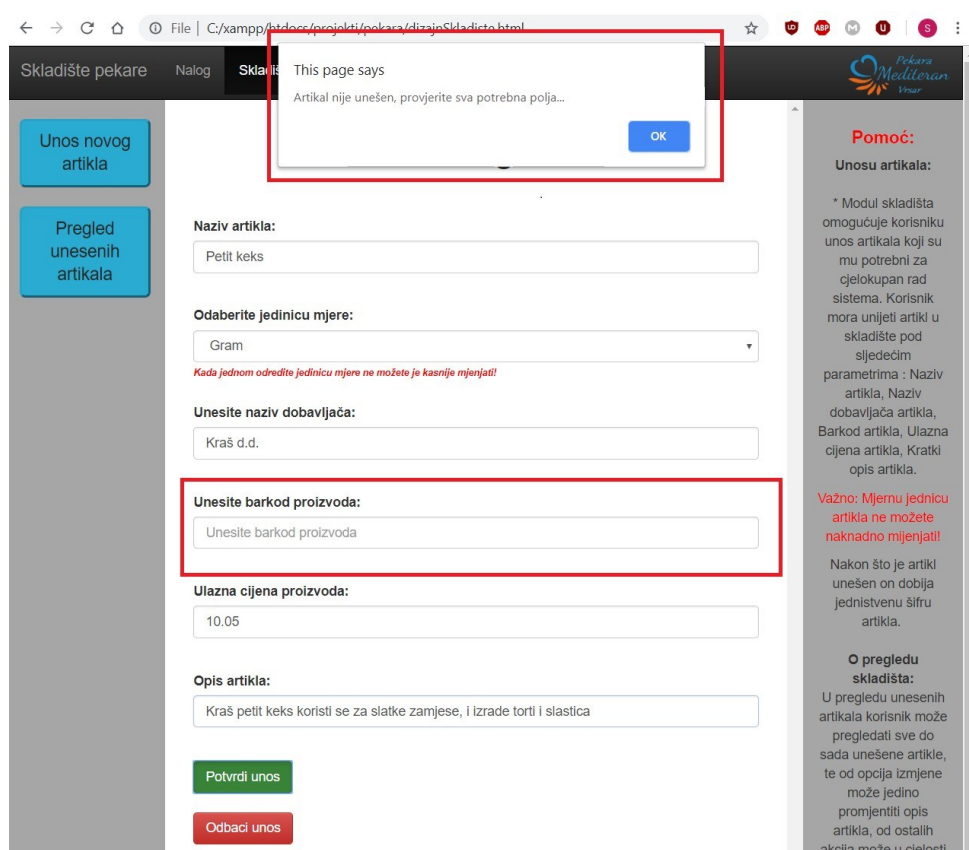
File | C:/xampp/htdocs/projekti/pekara/dizajnSkladiste.html

Skladište pekare Nalog Skla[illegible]

This page says

Artikal nije unešen, provjerite sva potrebna polja...

OK

Pekara Mediteran Vrsar

Unos novog artikla

Pregled unesenih artikala

Naziv artikla:

Petit keks

Odaberite jedinicu mjere:

Gram

Kada jednom odredite jedinicu mjere ne možete je kasnije mjenjati!

Unesite naziv dobavljača:

Kraš d.d.

Unesite barkod proizvoda:

Unesite barkod proizvoda

Ulazna cijena proizvoda:

10.05

Opis artikla:

Kraš petit keks koristi se za slatke zamjese, i izrade torti i slastica

Potvrdi unos

Odbaci unos

Pomoć:

Unosu artikala:

* Modul skladišta omogućuje korisniku unos artikala koji su mu potrebni za cjelokupan rad sistema. Korisnik mora unijeti artikl u skladište pod sljedećim parametrima : Naziv artikla, Naziv dobavljača artikla, Barkod artikla, Ulazna cijena artikla, Kratki opis artikla.

Važno: Mjernu jednicu artikla ne možete naknadno mijenjati!

Nakon što je artikl unešen on dobija jednistvenu šifru artikla.

O pregledu skladišta:

U pregledu unesenih artikala korisnik može pregledati sve do sada unešene artikle, te od opcija izmjene može jedino promjentiti opis artikla, od ostalih akcija može u cjelosti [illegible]